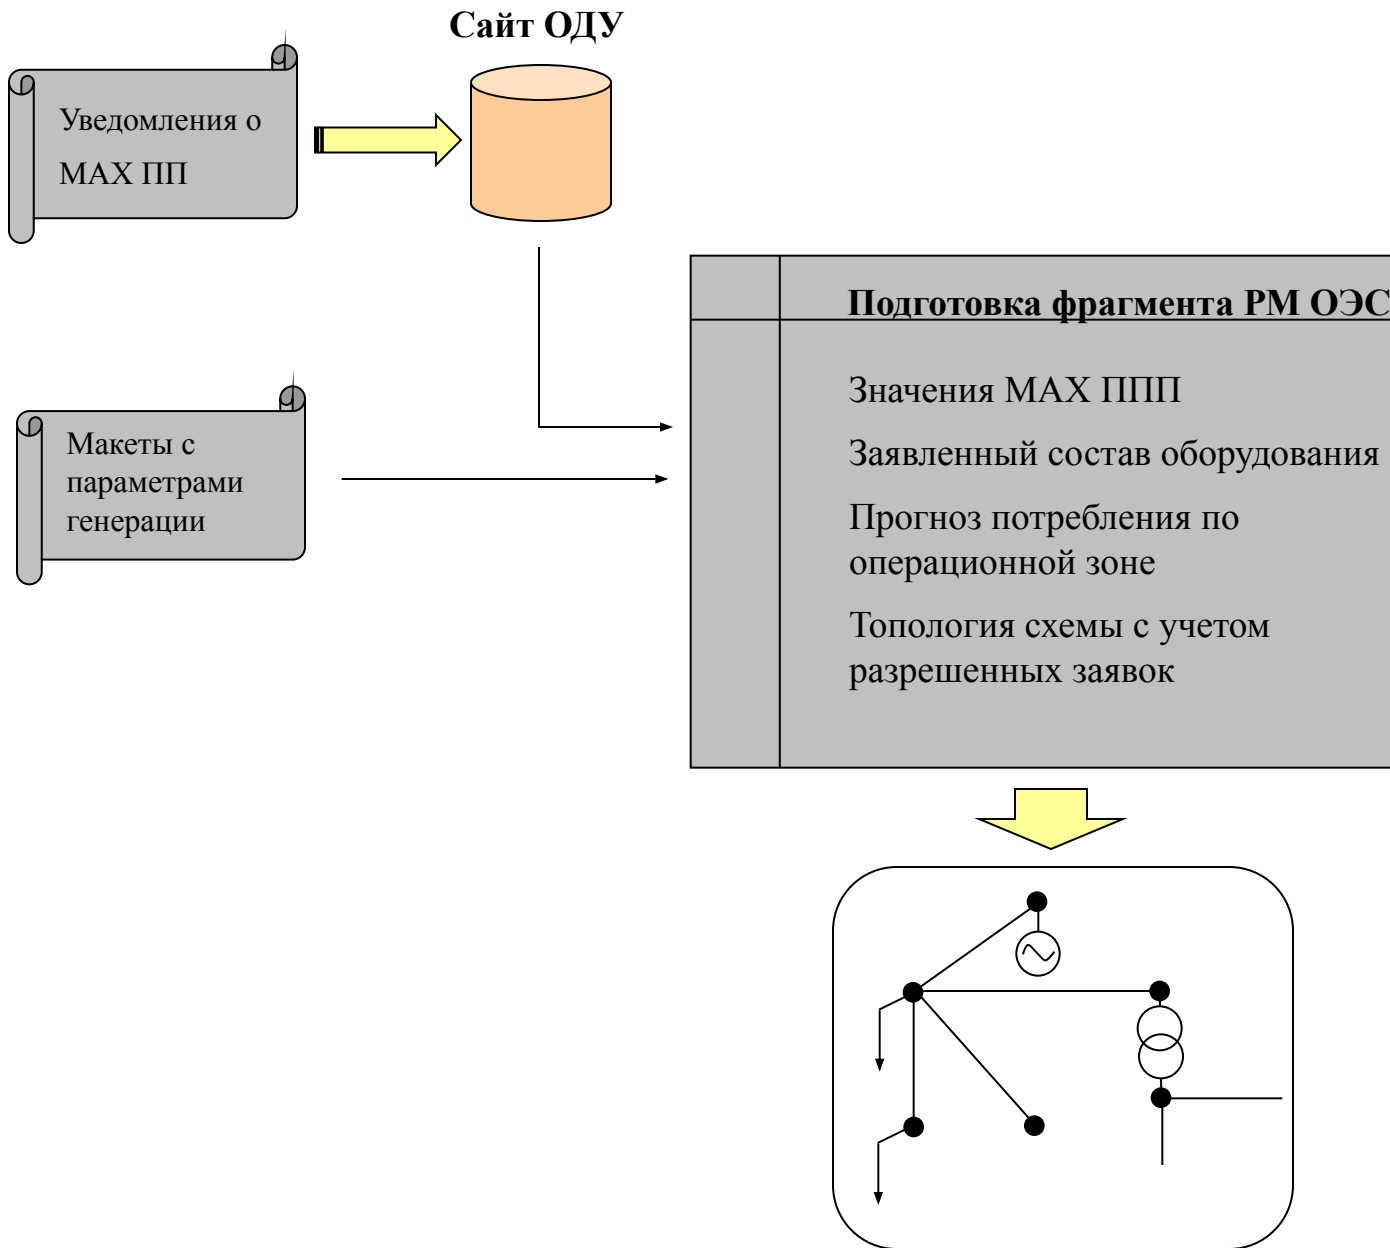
Сайт ОДУ

Уведомления о МАХ ПП

Подготовка фрагмента РМ ОЭС

Значения МАХ ППП

Заявленный состав оборудования

Прогноз потребления по операционной зоне

Топология схемы с учетом разрешенных заявок

Макеты с параметрами генерации